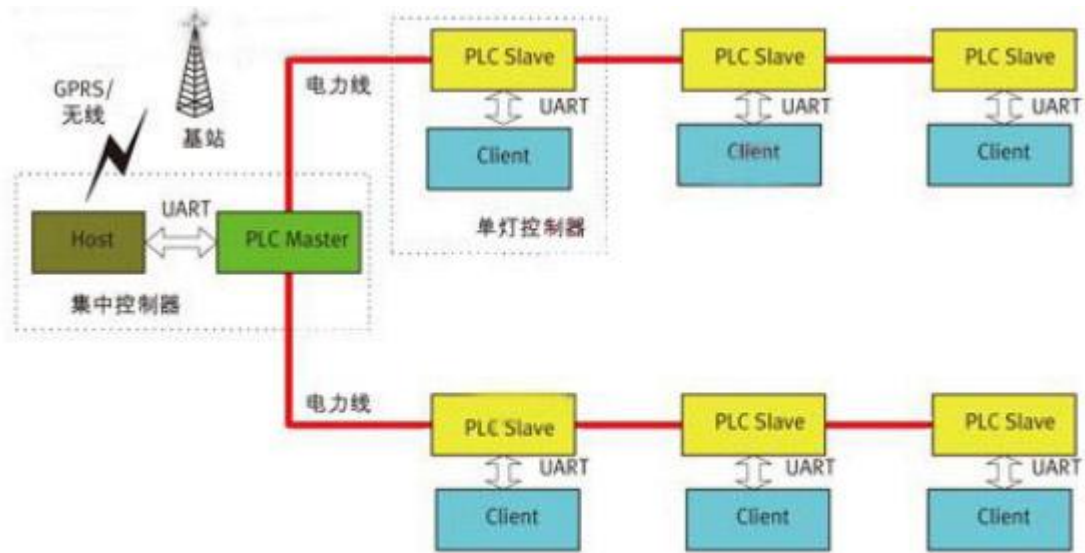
GPRS/
无线

基站

Host

UART

PLC Master

集中控制器

电力线

PLC Slave

UART

Client

单灯控制器

PLC Slave

UART

Client

PLC Slave

UART

Client

电力线

PLC Slave

UART

Client

PLC Slave

UART

Client

PLC Slave

UART

Client